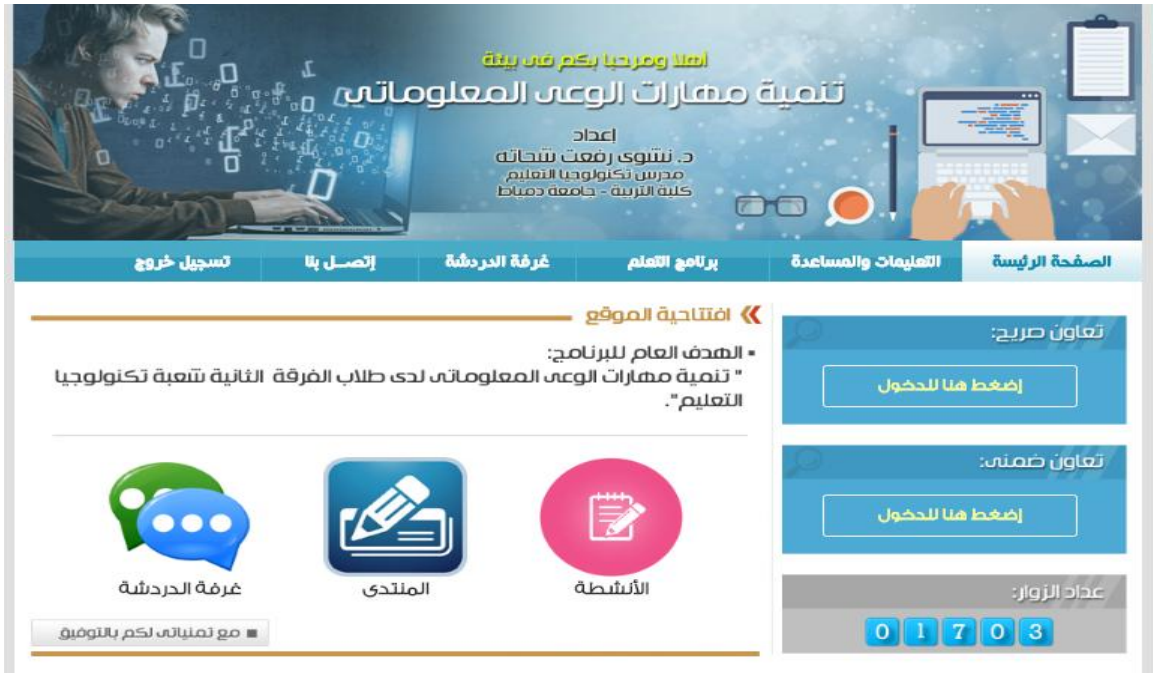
أهلا ومرحبا بكم فى بيئة
تنمية مهارات الوعى المعلوماتى
إعداد
د. نشوى رفعت شحاته
مدرس تكنولوجيا التعليم
كلية التربية - جامعة دمياط

الصفحة الرئيسة | التعليمات والمساعدة | برنامج التعلم | غرفة الدردشة | إتصـل بنا | تسجيل خروج

افتتاحية الموقع

▪ الهدف العام للبرنامج:
" تنمية مهارات الوعى المعلوماتى لدى طلاب الفرقة الثانية شعبة تكنولوجيا التعليم".

الأنشطة
المنتدى
غرفة الدردشة

▪ مع تمنياتى لكم بالتوفيق

تعاون صريح:
إضغط هنا للدخول

تعاون ضمنى:
إضغط هنا للدخول

عداد الزوار:
0 1 7 0 3